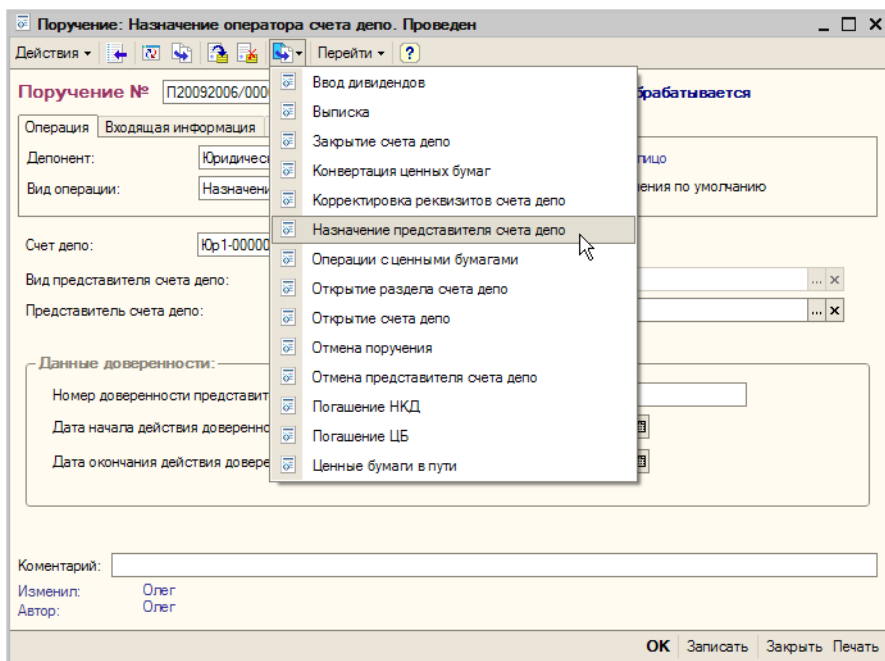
Поручение: Назначение оператора счета депо. Проведен

Действия ▾ Перейти ▾ ?

Поручение № П20092006/000 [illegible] обрабатывается

Операция | Входящая информация

Депонент: Юридическ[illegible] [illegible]лицо

Вид операции: Назначен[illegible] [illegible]ения по умолчанию

Счет депо: Юр1-00000

Вид представителя счета депо:

Представитель счета депо:

Данные доверенности:

Номер доверенности представит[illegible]

Дата начала действия доверенно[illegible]

Дата окончания действия довере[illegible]

Ввод дивидендов
Выписка
Закрытие счета депо
Конвертация ценных бумаг
Корректировка реквизитов счета депо
Назначение представителя счета депо
Операции с ценными бумагами
Открытие раздела счета депо
Открытие счета депо
Отмена поручения
Отмена представителя счета депо
Погашение НКД
Погашение ЦБ
Ценные бумаги в пути

Коментарий:

Изменил: Олег
Автор: Олег

OK Записать Закрыть Печать